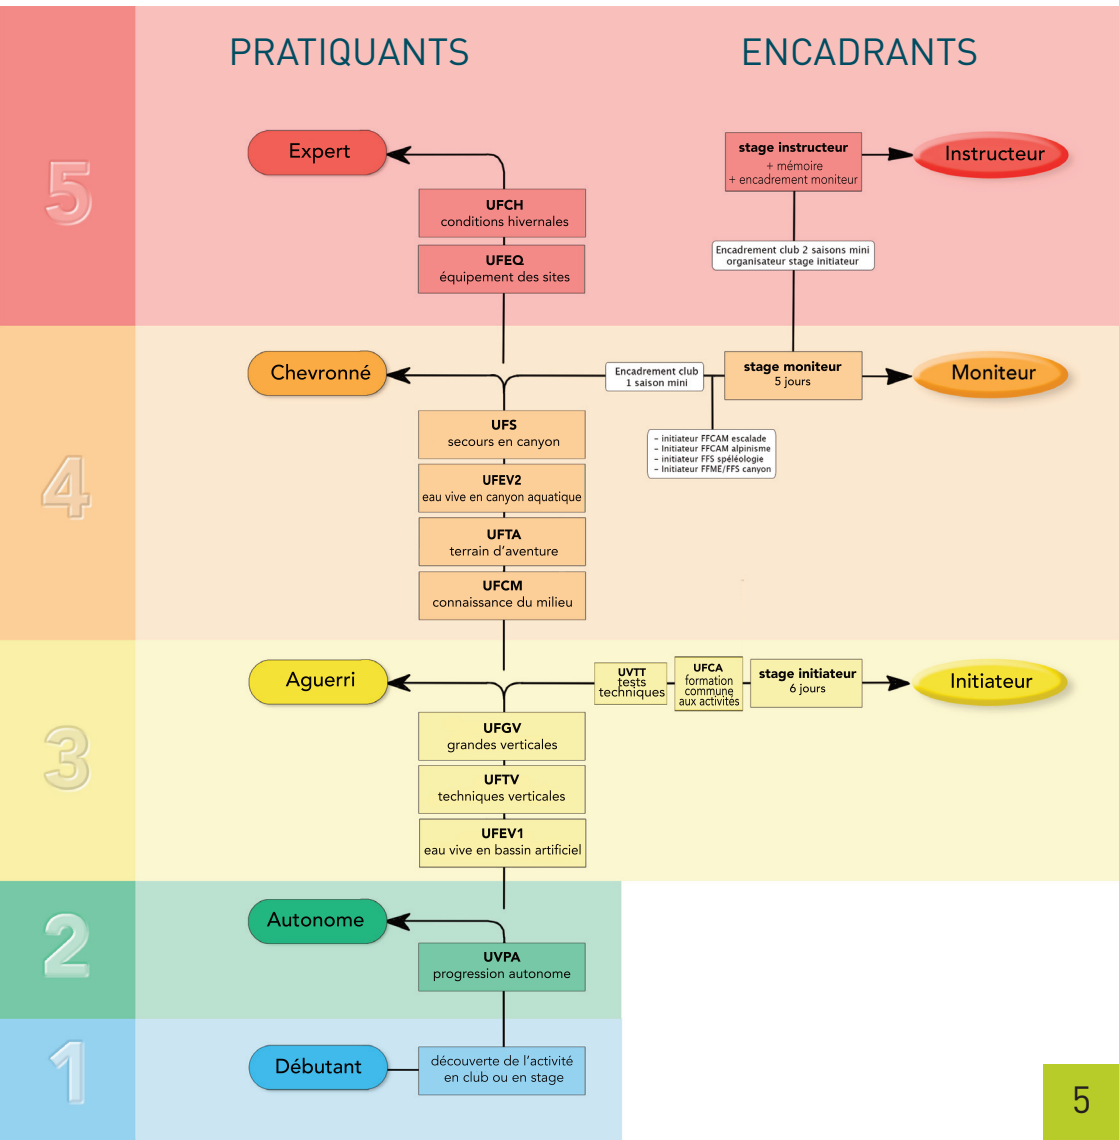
PRATIQUANTS

ENCADRANTS

5

Expert

UFCH
conditions hivernales

UFEQ
équipement des sites

stage instructeur
+ mémoire
+ encadrement moniteur

Instructeur

Encadrement club 2 saisons mini
organisateur stage initiateur

4

Chevronné

Encadrement club
1 saison mini

stage moniteur
5 jours

Moniteur

UFS
secours en canyon

– initiateur FFCAM escalade
– Initiateur FFCAM alpinisme
– initiateur FFS spéléologie
– Initiateur FFME/FFS canyon

UFEV2
eau vive en canyon aquatique

UFTA
terrain d'aventure

UFCM
connaissance du milieu

3

Aguerri

UVTT
tests
techniques

UFCA
formation
commune
aux activités

stage initiateur
6 jours

Initiateur

UFGV
grandes verticales

UFTV
techniques verticales

UFEV1
eau vive en bassin artificiel

2

Autonome

UVPA
progression autonome

1

Débutant

découverte de l'activité
en club ou en stage

5